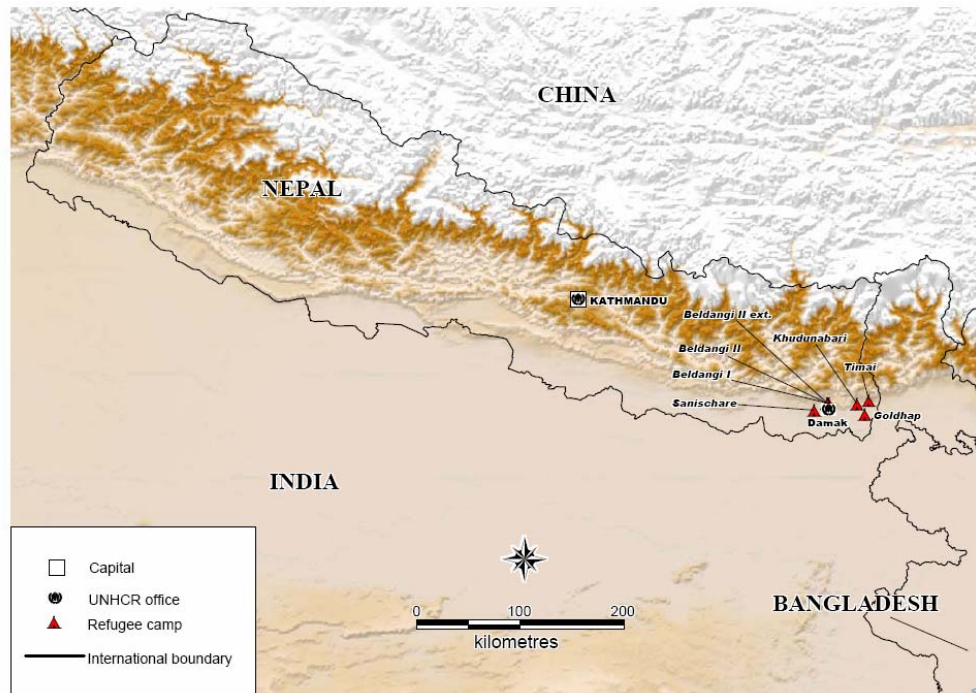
CHINA

NEPAL

KATHMANDU

Beldangi II ext.

Khudunabari

Beldangi II

Timai

Beldangi I

Sanischare

Damak

Goldhap

INDIA

Capital

UNHCR office

Refugee camp

International boundary

0 100 200

kilometres

BANGLADESH